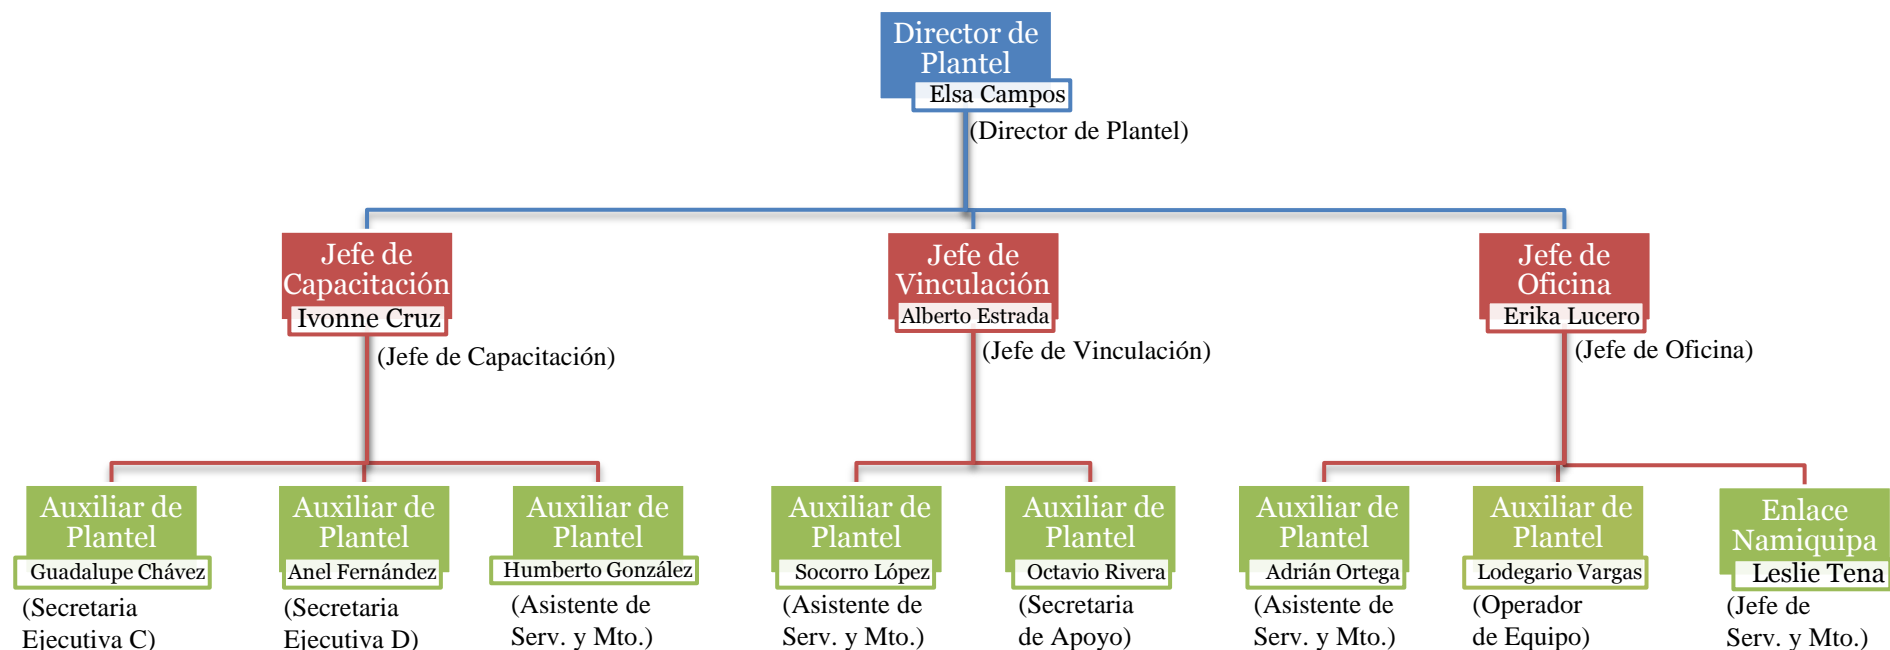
Director de Plantel
Elsa Campos
(Director de Plantel)

Jefe de Capacitación
Ivonne Cruz
(Jefe de Capacitación)

Jefe de Vinculación
Alberto Estrada
(Jefe de Vinculación)

Jefe de Oficina
Erika Lucero
(Jefe de Oficina)

Auxiliar de Plantel
Guadalupe Chávez
(Secretaria Ejecutiva C)

Auxiliar de Plantel
Anel Fernández
(Secretaria Ejecutiva D)

Auxiliar de Plantel
Humberto González
(Asistente de Serv. y Mto.)

Auxiliar de Plantel
Socorro López
(Asistente de Serv. y Mto.)

Auxiliar de Plantel
Octavio Rivera
(Secretaria de Apoyo)

Auxiliar de Plantel
Adrián Ortega
(Asistente de Serv. y Mto.)

Auxiliar de Plantel
Lodegario Vargas
(Operador de Equipo)

Enlace Namiquipa
Leslie Tena
(Jefe de Serv. y Mto.)